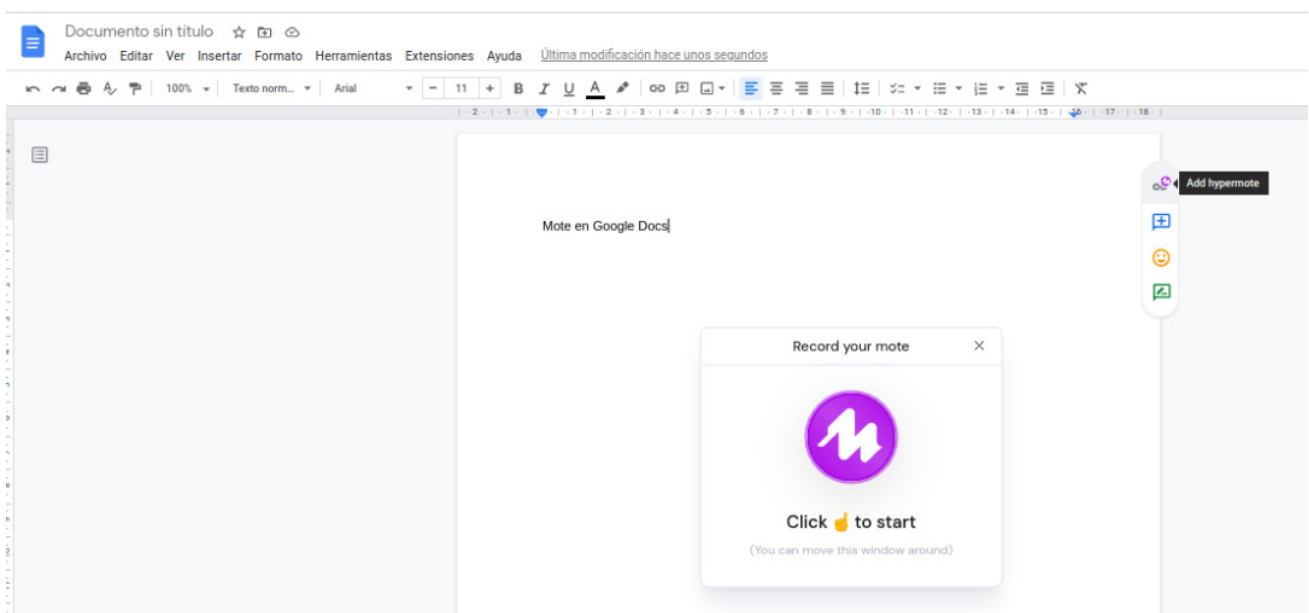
Documento sin título

Archivo Editar Ver Insertar Formato Herramientas Extensiones Ayuda Última modificación hace unos segundos

100% Texto norm... Arial 11 B I U A

Add hypermote

Mote en Google Docs

Record your mote

Click ☝ to start

(You can move this window around)